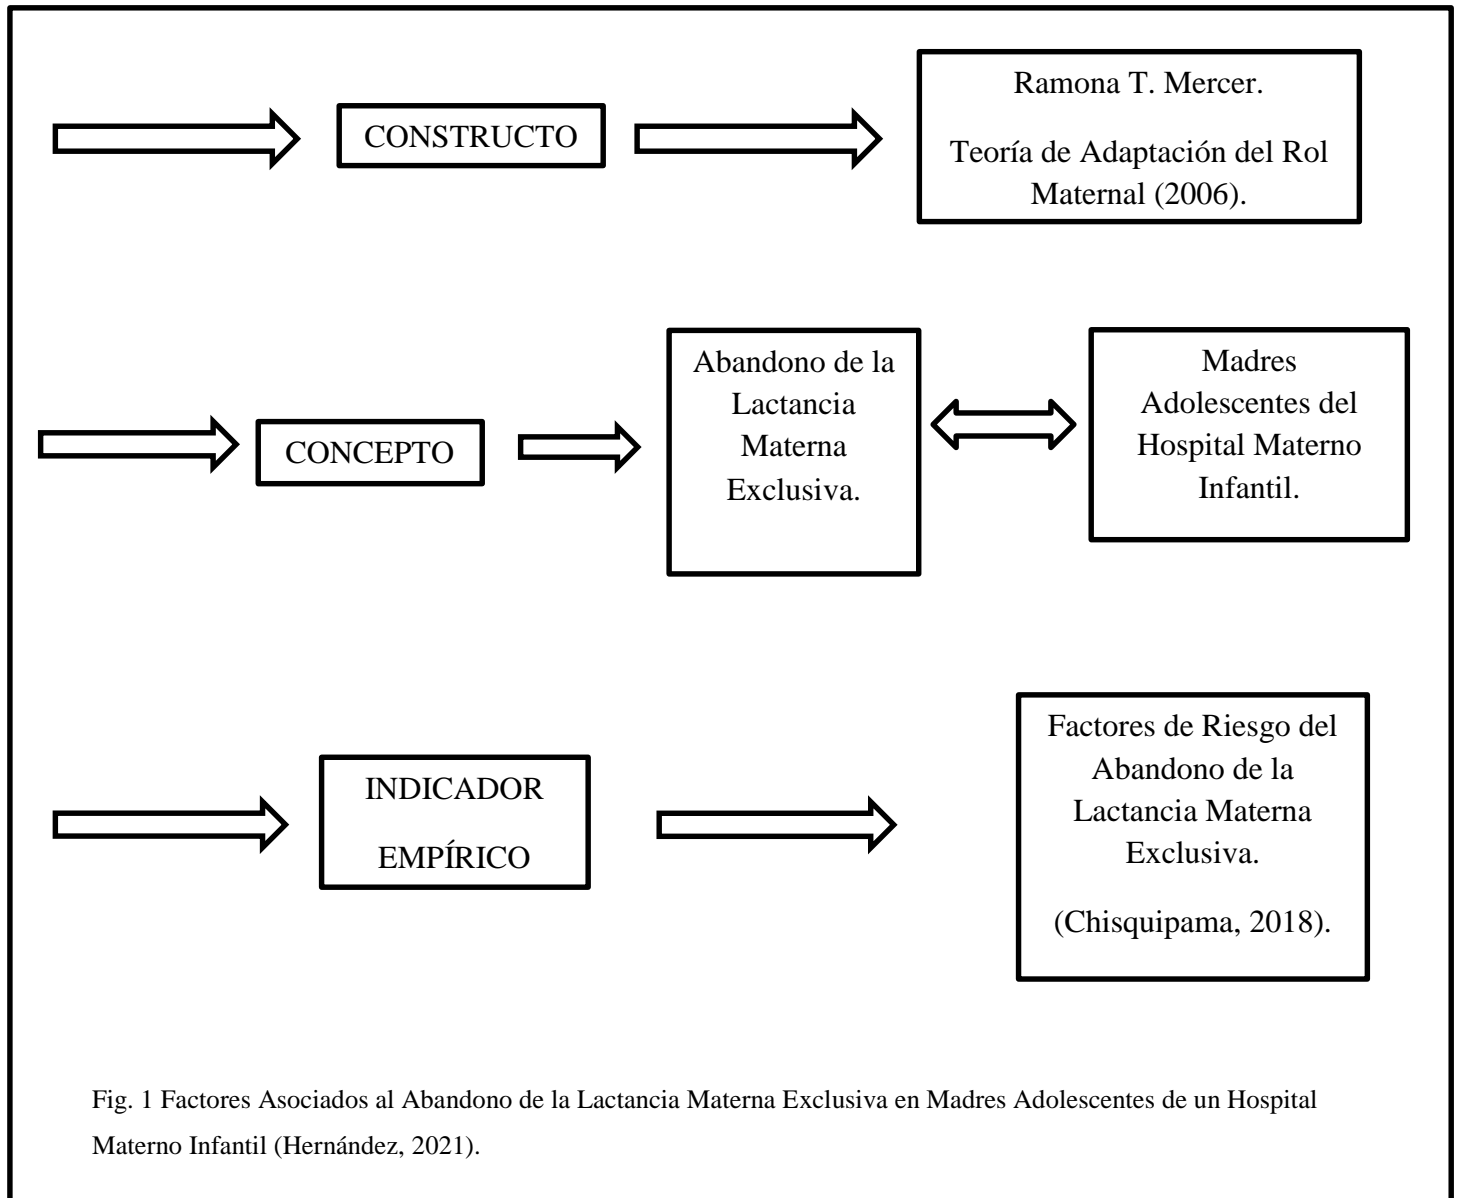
CONSTRUCTO

Ramona T. Mercer.

Teoría de Adaptación del Rol Maternal (2006).

CONCEPTO

Abandono de la Lactancia Materna Exclusiva.

Madres Adolescentes del Hospital Materno Infantil.

INDICADOR EMPÍRICO

Factores de Riesgo del Abandono de la Lactancia Materna Exclusiva.

(Chisquipama, 2018).

Fig. 1 Factores Asociados al Abandono de la Lactancia Materna Exclusiva en Madres Adolescentes de un Hospital Materno Infantil (Hernández, 2021).